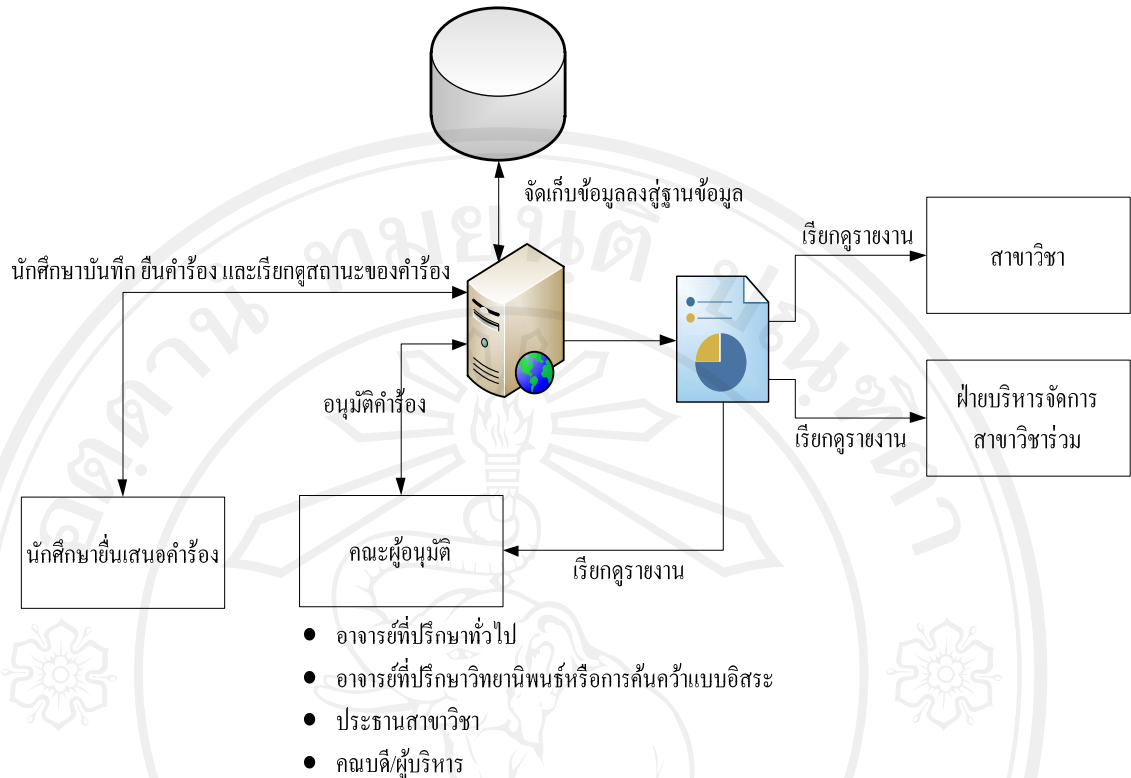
จัดเก็บข้อมูลลงสู่ฐานข้อมูล

นักศึกษาบันทึก ยื่นคำร้อง และเรียกดูสถานะของคำร้อง

เรียกดูรายงาน

สาขาวิชา

อนุมัติคำร้อง

ฝ่ายบริหารจัดการสาขาวิชาร่วม

เรียกดูรายงาน

นักศึกษายื่นเสนอคำร้อง

คณะผู้อนุมัติ

เรียกดูรายงาน

- อาจารย์ที่ปรึกษาทั่วไป
- อาจารย์ที่ปรึกษาวิทยานิพนธ์หรือการค้นคว้าแบบอิสระ
- ประธานสาขาวิชา
- คณบดี/ผู้บริหาร